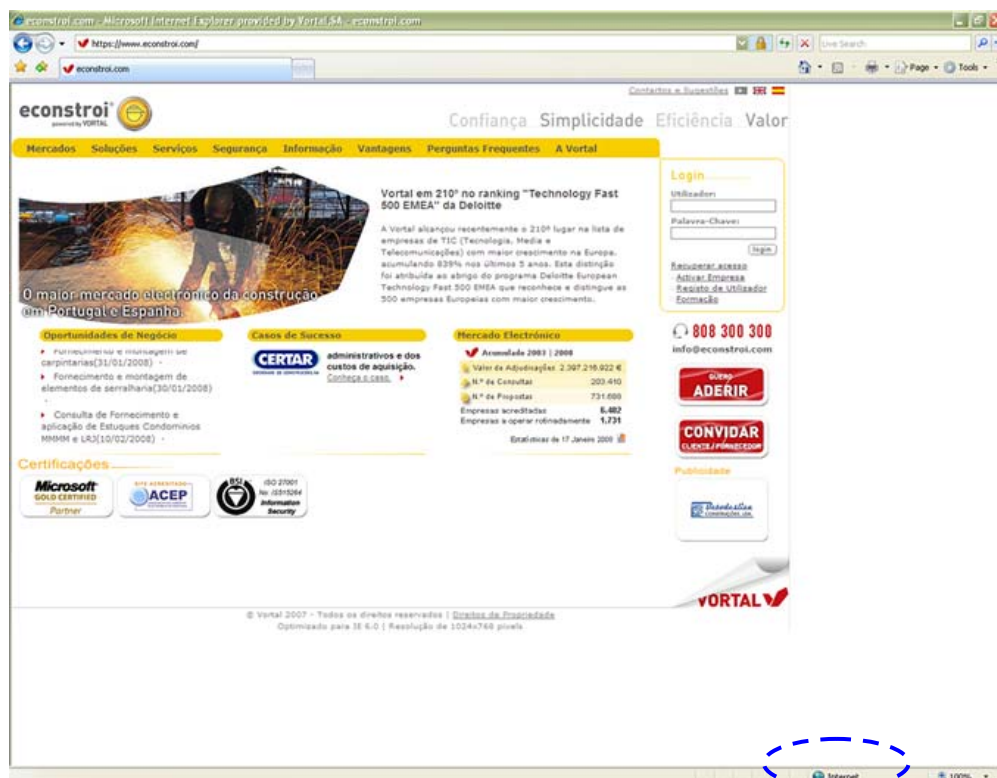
econstroi.com - Microsoft Internet Explorer provided by Vortal,SA - econstroi.com

https://www.econstroi.com/

Live Search

econstroi.com

Page • Tools •

Contactos e Sugestões

econstroi powered by VORTAL

Confiança Simplicidade Eficiência Valor

Mercados Soluções Serviços Segurança Informação Vantagens Perguntas Frequentes A Vortal

O maior mercado electrónico da construção em Portugal e Espanha

Vortal em 210º no ranking "Technology Fast 500 EMEA" da Deloitte

A Vortal alcançou recentemente o 210º lugar na lista de empresas de TIC (Tecnologia, Media e Telecomunicações) com maior crescimento na Europa, acumulando 839% nos últimos 5 anos. Esta distinção foi atribuída ao abrigo do programa Deloitte European Technology Fast 500 EMEA que reconhece e distingue as 500 empresas Europeias com maior crescimento.

Login
Utilizador:
Palavra-Chave:
login
Recuperar acesso
Activar Empresa
Registo de Utilizador
Formação

Oportunidades de Negócio

Fornecimento e montagem de carpintarias(31/01/2008)

Fornecimento e montagem de elementos de serralharia(30/01/2008)

Consulta de Fornecimento e aplicação de Estuques Condominios MMMM e LRJ(10/02/2008)

Casos de Sucesso

CERTAR

administrativos e dos custos de aquisição.
Conheça o caso.

Mercado Electrónico

Acumulado 2003 | 2008

| Valor de Adjudicações | 2.397.216.922 € |
|---|---|
| N.º de Consultas | 203.410 |
| N.º de Propostas | 731.688 |
| Empresas acreditadas | 6.482 |
| Empresas a operar rotinadamente | 1.731 |

Estatísticas de 17 Janeiro 2008

808 300 300
info@econstroi.com

QUERO ADERIR

CONVIDAR CLIENTE / FORNECEDOR

Publicidade

Certificações

Microsoft GOLD CERTIFIED Partner

ACEP

ISO 27001 No. IS515264 Information Security

VORTAL

© Vortal 2007 - Todos os direitos reservados | Direitos de Propriedade
Optimizado para IE 6.0 | Resolução de 1024x768 pixels

Internet

100%